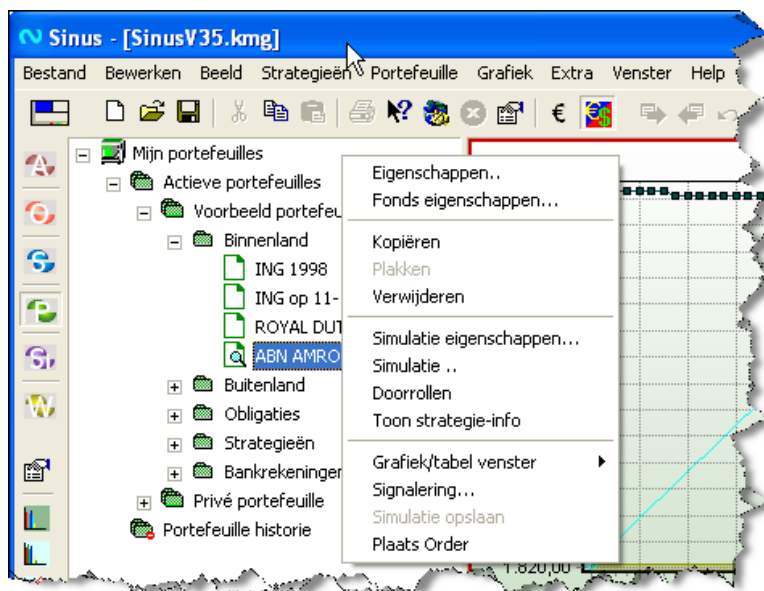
Sinus - [SinusV35.kmg]

Bestand Bewerken Beeld Strategieën Portefeuille Grafiek Extra Venster Help

€

Mijn portefeuilles
Actieve portefeuilles
Voorbeeld portefeu
Binnenland
ING 1998
ING op 11-
ROYAL DUT
ABN AMRO
Buitenland
Obligaties
Strategieën
Bankrekeninger
Privé portefeuille
Portefeuille historie

Eigenschappen..
Fonds eigenschappen...
Kopiëren
Plakken
Verwijderen
Simulatie eigenschappen...
Simulatie ..
Doorrollen
Toon strategie-info
Grafiek/tabel venster
Signalering...
Simulatie opslaan
Plaats Order

1.820,00